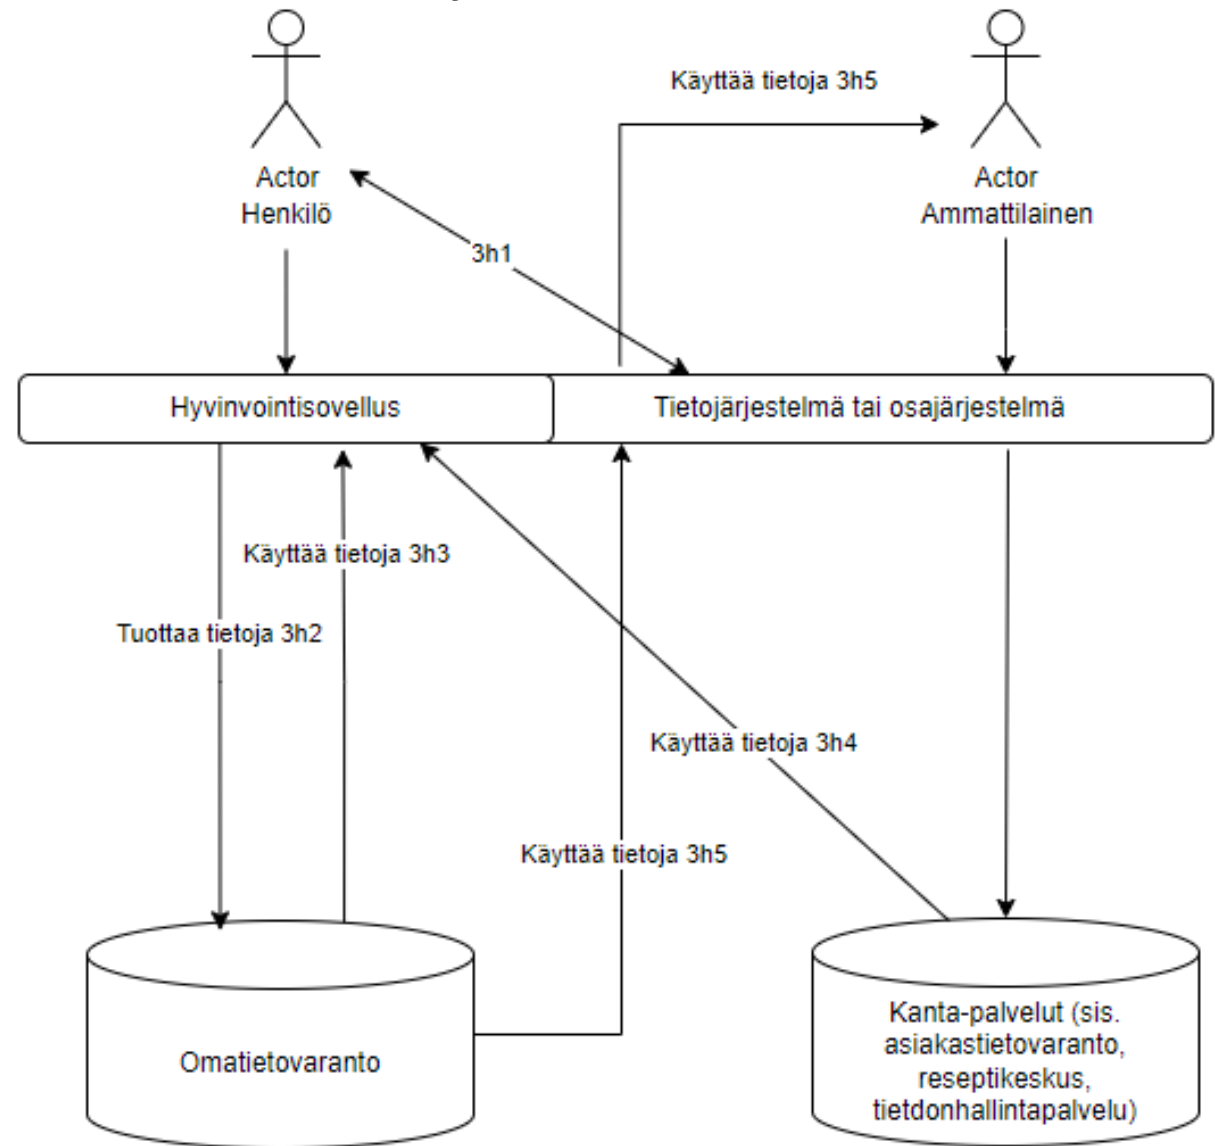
Actor Henkilö

Käyttää tietoja 3h5

Actor Ammattilainen

3h1

Hyvinvointisovellus

Tietojärjestelmä tai osajärjestelmä

Käyttää tietoja 3h3

Tuottaa tietoja 3h2

Käyttää tietoja 3h4

Käyttää tietoja 3h5

Omatietovaranto

Kanta-palvelut (sis. asiakastietovaranto, reseptikeskus, tietdonhallintapalvelu)